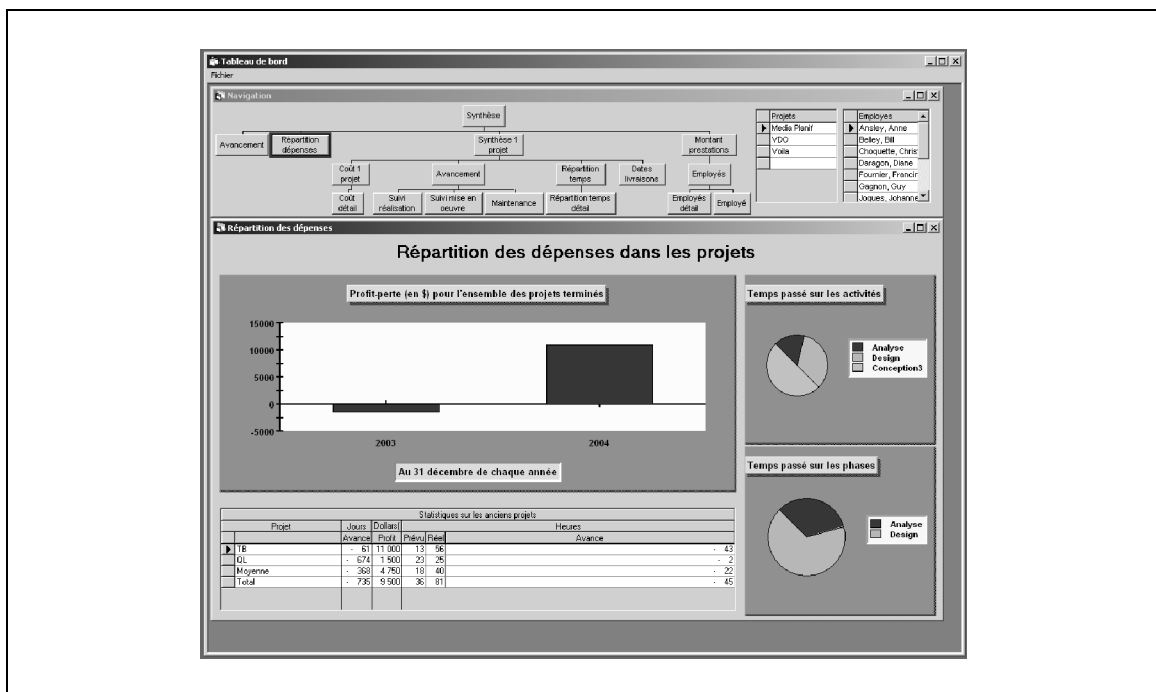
Tableau de bord
Fichier

Navigation

Synthèse
Avancement
Répartition dépenses
Synthèse 1 projet
Montant prestations
Coût 1 projet
Avancement
Répartition temps
Dates livraisons
Employés
Coût détail
Suivi réalisation
Suivi mise en oeuvre
Maintenance
Répartition temps détail
Employés détail
Employé

| Projets |
|---|
| Media Planif |
| VDO |
| Voila |

| Employés |
|---|
| Ansley, Anne |
| Belley, Bill |
| Choquette, Chris |
| Daragon, Diane |
| Fournier, Francin |
| Gagnon, Guy |
| Joques, Johanne |

Répartition des dépenses

Répartition des dépenses dans les projets

Profit-perte (en $) pour l'ensemble des projets terminés

15000
10000
5000
0
-5000
2003
2004

Au 31 décembre de chaque année

Temps passé sur les activités
Analyse
Design
Conception3

Temps passé sur les phases
Analyse
Design

Statistiques sur les anciens projets

| Projet | Jours Avance | Dollars Profit | Heures Prévu | Réel | Avance |
|---|---|---|---|---|---|
| TB | - 61 | 11 000 | 13 | 56 | - 43 |
| QL | - 674 | 1 500 | 23 | 25 | - 2 |
| Moyenne | - 368 | 4 750 | 18 | 40 | - 22 |
| Total | - 735 | 9 500 | 36 | 81 | - 45 |